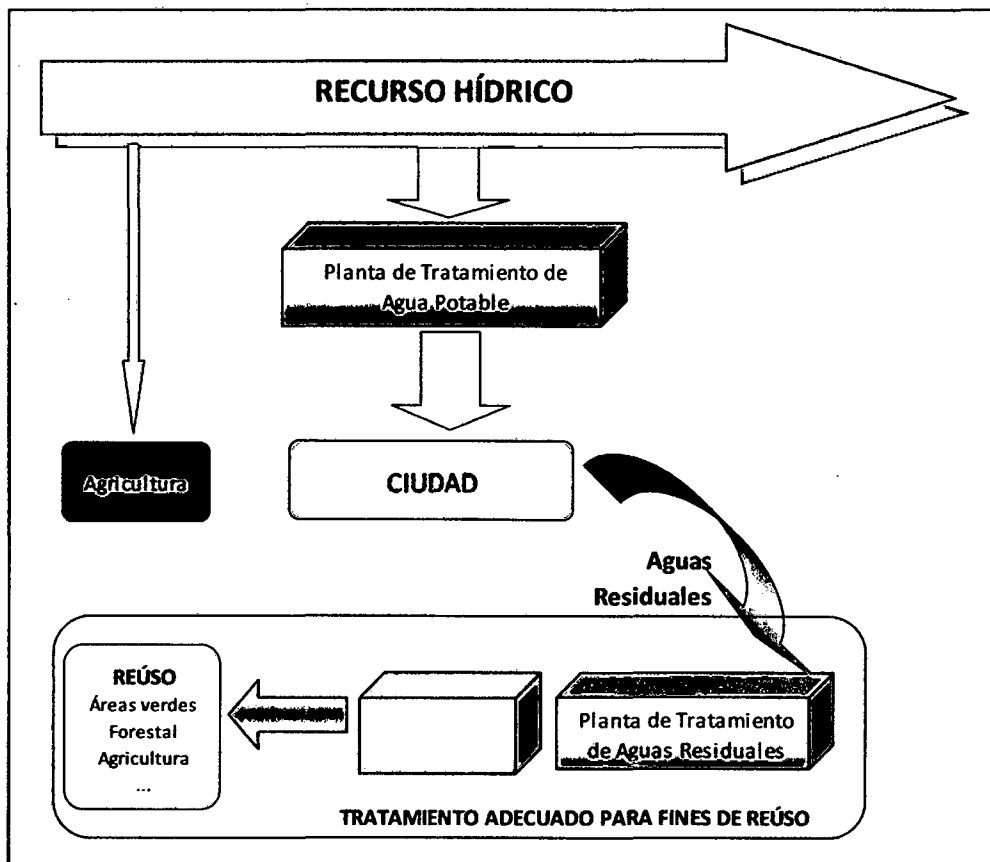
RECURSO HÍDRICO

Planta de Tratamiento de Agua Potable

Agricultura

CIUDAD

Aguas Residuales

REÚSO
Áreas verdes
Forestal
Agricultura
...

Planta de Tratamiento de Aguas Residuales

TRATAMIENTO ADECUADO PARA FINES DE REÚSO